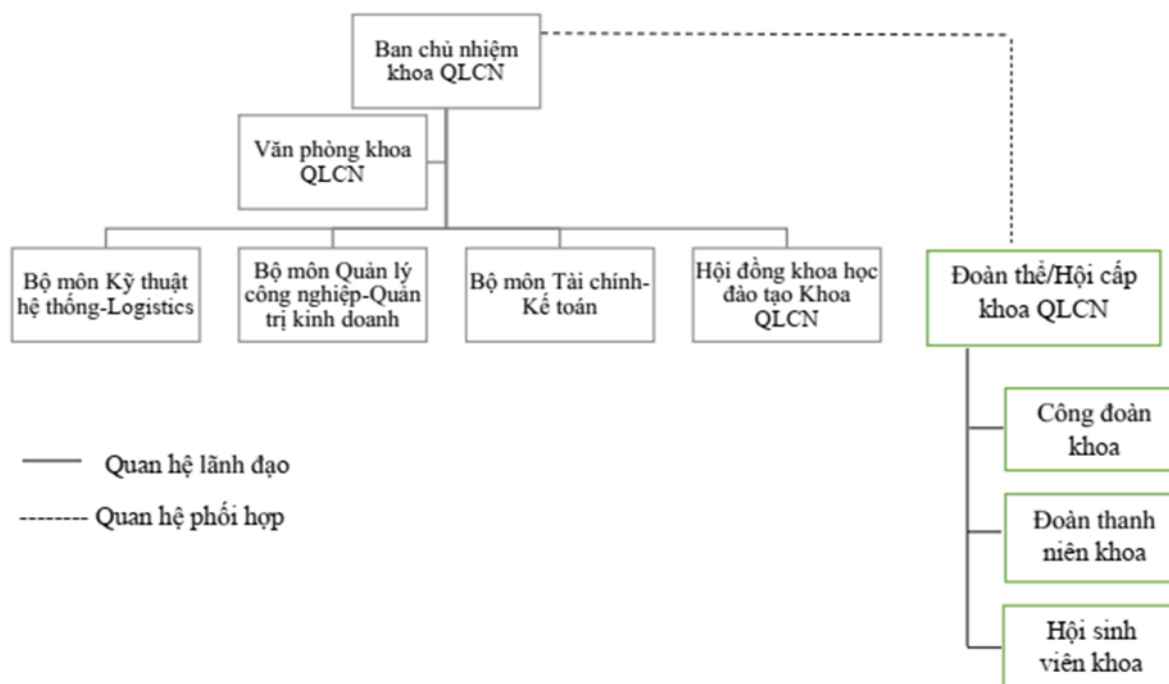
Ban chủ nhiệm khoa QLCN

Văn phòng khoa QLCN

Bộ môn Kỹ thuật hệ thống-Logistics

Bộ môn Quản lý công nghiệp-Quản trị kinh doanh

Bộ môn Tài chính-Kế toán

Hội đồng khoa học đào tạo Khoa QLCN

Đoàn thể/Hội cấp khoa QLCN

Công đoàn khoa

Đoàn thanh niên khoa

Hội sinh viên khoa

Quan hệ lãnh đạo

-------- Quan hệ phối hợp